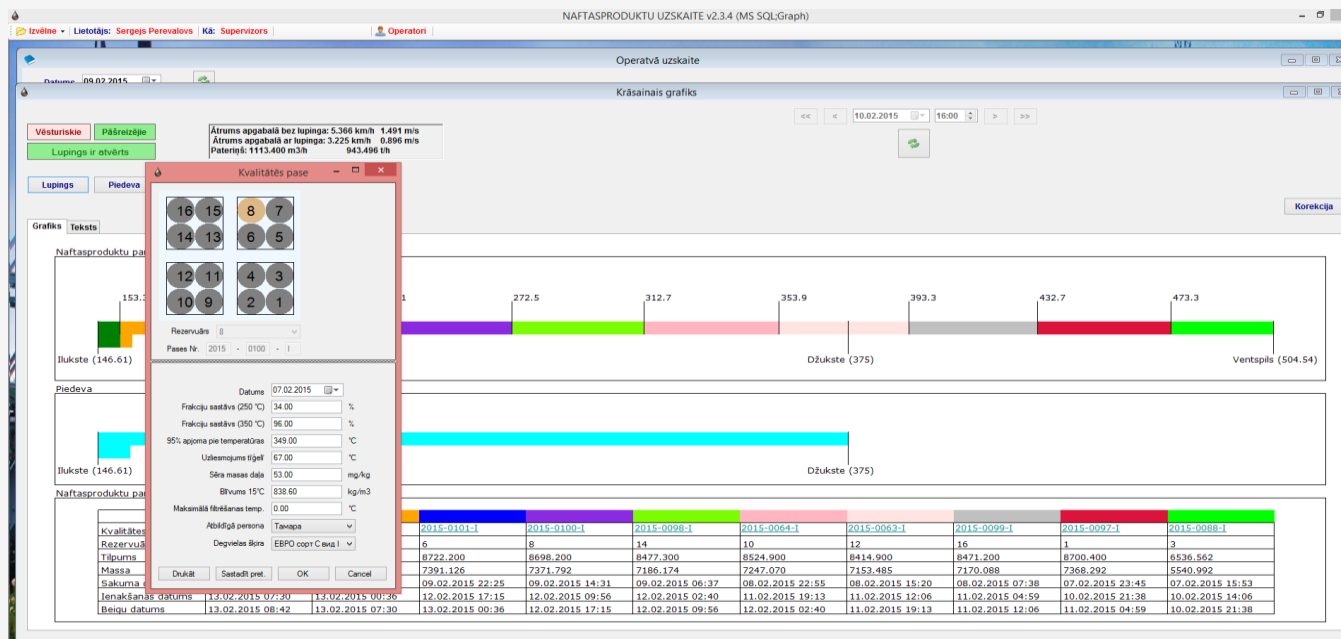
NAFTASPRODUKTU UZSKAITE v2.3.4 (MS SQL;Graph)

Izvēlne ▾ | Lietotājs: Sergejs Perevalovs | Kā: Supervizors | Operatori

Operatvā uzskaite

Datums 09.02.2015

Krāsainais grafiks

Vēsturiskie | Pašreizējie

Lupings ir atvērts

Ātrums apgabalā bez lupinga: 5.366 km/h 1.491 m/s
Ātrums apgabalā ar lupinga: 3.225 km/h 0.896 m/s
Patēriņš: 1113.400 m3/h 943.496 t/h

<< | < | 10.02.2015 | 16:00 | > | >>

Lupings | Piedeva

Korekcija

Grafiks | Teksts

Naftasproduktu pa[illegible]

153.3 | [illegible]1 | 272.5 | 312.7 | 353.9 | 393.3 | 432.7 | 473.3

Ilukste (146.61) | Džukste (375) | Ventspils (504.54)

Piedeva

Ilukste (146.61) | Džukste (375)

Naftasproduktu pa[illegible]

Kvalitātes pase

16 15 14 13 | 8 7 6 5 | 12 11 10 9 | 4 3 2 1

Rezervuārs 8

Pases Nr. 2015 - 0100 - I

Datums 07.02.2015

Frakciju sastāvs (250 °C) 34.00 %

Frakciju sastāvs (350 °C) 96.00 %

95% apjoma pie temperatūras 349.00 °C

Uzliesmojums tīgelī 67.00 °C

Sēra masas daļa 53.00 mg/kg

Blīvums 15°C 838.60 kg/m3

Maksimālā filtrēšanas temp. 0.00 °C

Atbildīgā persona Тамара

Degvielas šķira ЕВРО сорт С вид I

Drukāt | Sastādīt pret. | OK | Cancel

| | | | | | | | | |
|---|---|---|---|---|---|---|---|---|
| Kvalitātes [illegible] | | 2015-0101-I | 2015-0100-I | 2015-0098-I | 2015-0064-I | 2015-0063-I | 2015-0099-I | 2015-0097-I | 2015-0088-I |
| Rezervuā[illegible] | | 6 | 8 | 14 | 10 | 12 | 16 | 1 | 3 |
| Tilpums | | 8722.200 | 8698.200 | 8477.300 | 8524.900 | 8414.900 | 8471.200 | 8700.400 | 6536.562 |
| Massa | | 7391.126 | 7371.792 | 7186.174 | 7247.070 | 7153.485 | 7170.088 | 7368.292 | 5540.992 |
| Sakuma d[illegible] | | 09.02.2015 22:25 | 09.02.2015 14:31 | 09.02.2015 06:37 | 08.02.2015 22:55 | 08.02.2015 15:20 | 08.02.2015 07:38 | 07.02.2015 23:45 | 07.02.2015 15:53 |
| Ienākšanas datums | 13.02.2015 07:30 | 13.02.2015 00:36 | 12.02.2015 17:15 | 12.02.2015 09:56 | 12.02.2015 02:40 | 11.02.2015 19:13 | 11.02.2015 12:06 | 11.02.2015 04:59 | 10.02.2015 21:38 | 10.02.2015 14:06 |
| Beigu datums | 13.02.2015 08:42 | 13.02.2015 07:30 | 13.02.2015 00:36 | 12.02.2015 17:15 | 12.02.2015 09:56 | 12.02.2015 02:40 | 11.02.2015 19:13 | 11.02.2015 12:06 | 11.02.2015 04:59 | 10.02.2015 21:38 |